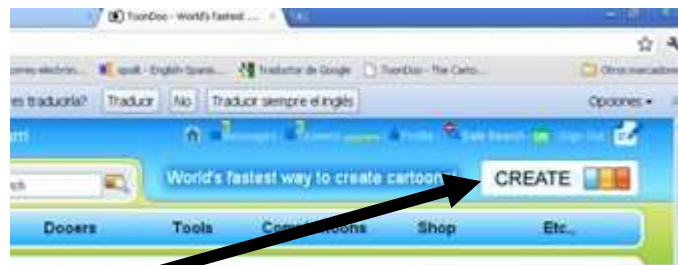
ToonDoo - World's fastest ...

correo electrón... | spalt - English Spanis... | Traductor de Google | ToonDoo - The Carto... | Otros marcadores

es traducirla? Traducir No Traducir siempre el inglés Opciones ▾

Messages Lovers Profile Safe Search on Sign Out

ch

World's fastest way to create cartoons!

CREATE

Dooers Tools Com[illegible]oons Shop Etc.